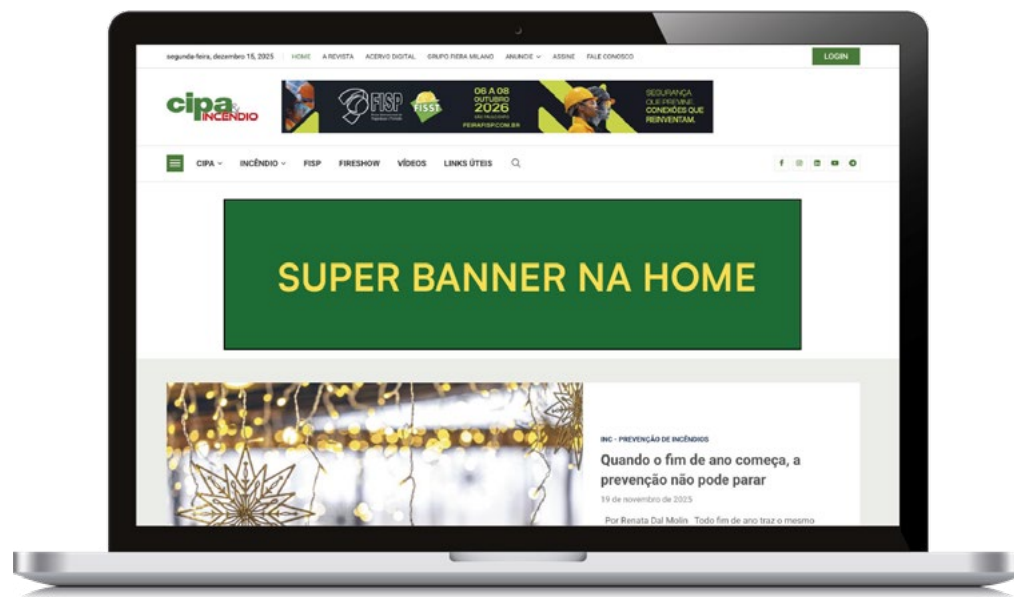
segunda-feira, dezembro 15, 2025 HOME A REVISTA ACERVO DIGITAL GRUPO FIERA MILANO ANUNCIE ASSINE FALE CONOSCO LOGIN

cipa & INCÊNDIO

FISP FISST 06 A 08 OUTUBRO 2026 SÃO PAULO EXPO FEIRAFISP.COM.BR SEGURANÇA QUE PREVINE. CONEXÕES QUE REINVENTAM.

CIPA INCÊNDIO FISP FIRESHOW VÍDEOS LINKS ÚTEIS

SUPER BANNER NA HOME

INC - PREVENÇÃO DE INCÊNDIOS

Quando o fim de ano começa, a prevenção não pode parar

19 de novembro de 2025

Por Renata Dal Molin Todo fim de ano traz o mesmo